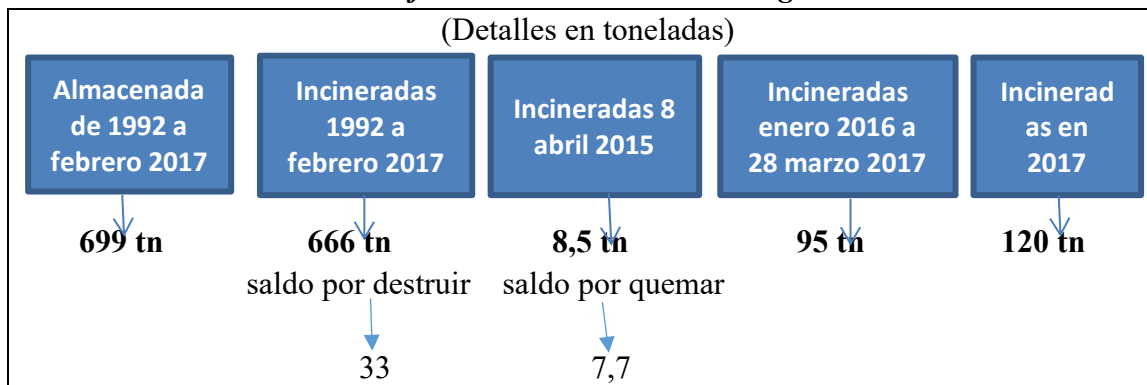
(Detalles en toneladas)

Almacenada de 1992 a febrero 2017

Incineradas 1992 a febrero 2017

Incineradas 8 abril 2015

Incineradas enero 2016 a 28 marzo 2017

Incinerad as en 2017

699 tn

666 tn

saldo por destruir

33

8,5 tn

saldo por quemar

7,7

95 tn

120 tn